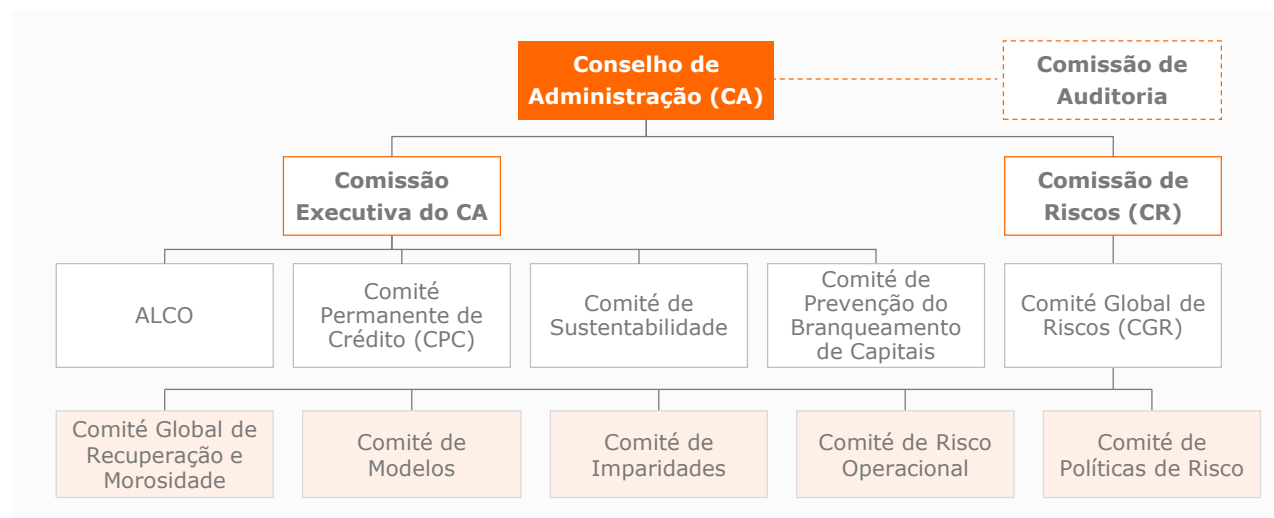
Conselho de Administração (CA)

Comissão de Auditoria

Comissão Executiva do CA

Comissão de Riscos (CR)

ALCO

Comité Permanente de Crédito (CPC)

Comité de Sustentabilidade

Comité de Prevenção do Branqueamento de Capitais

Comité Global de Riscos (CGR)

Comité Global de Recuperação e Morosidade

Comité de Modelos

Comité de Imparidades

Comité de Risco Operacional

Comité de Políticas de Risco